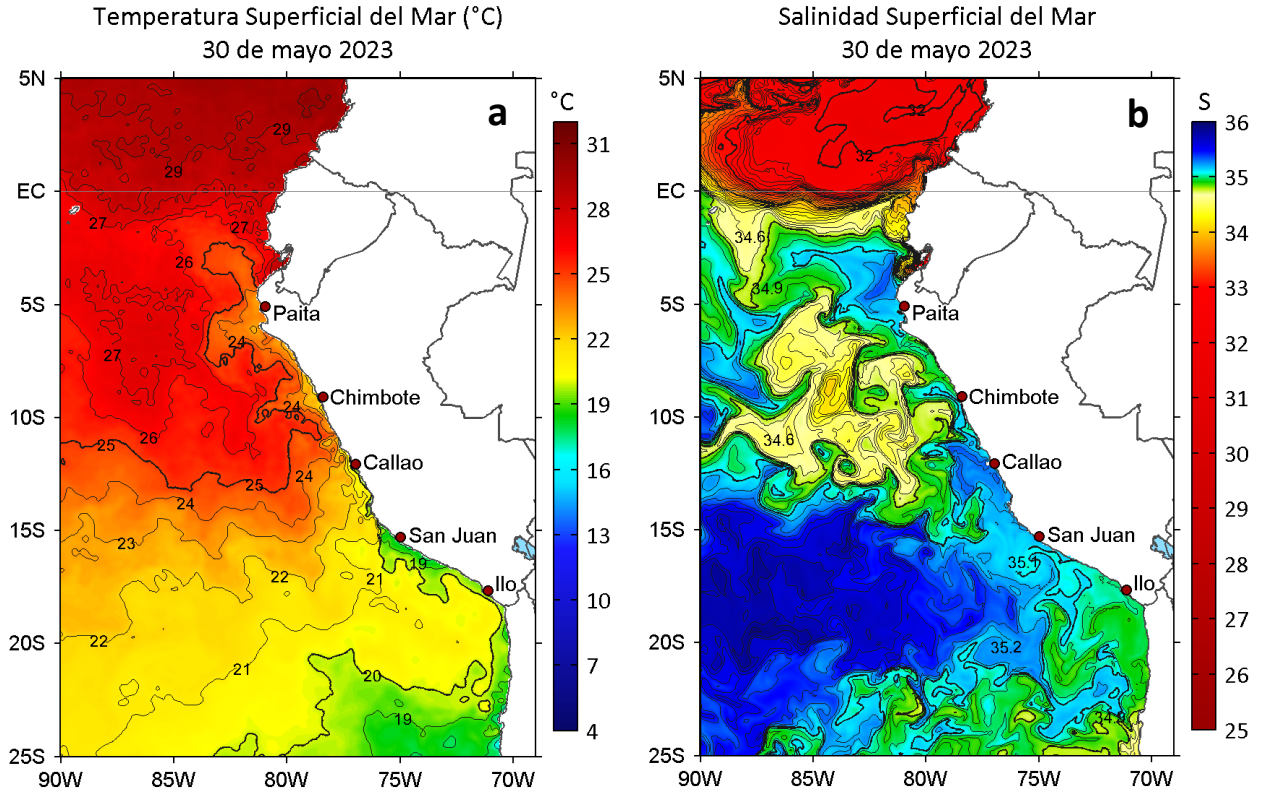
Temperatura Superficial del Mar (°C)
30 de mayo 2023

a

°C
31
28
25
22
19
16
13
10
7
4

5N
EC
5S
10S
15S
20S
25S
90W 85W 80W 75W 70W

29
29
27
27
26
24
27
24
26
25
24
25
24
23
22
21
19
22
21
20
19

Paita
Chimbote
Callao
San Juan
Ilo

Salinidad Superficial del Mar
30 de mayo 2023

b

S
36
35
34
33
32
31
30
29
28
27
26
25

5N
EC
5S
10S
15S
20S
25S
90W 85W 80W 75W 70W

32
32
34.6
34.9
34.6
35.1
35.2
34.8

Paita
Chimbote
Callao
San Juan
Ilo